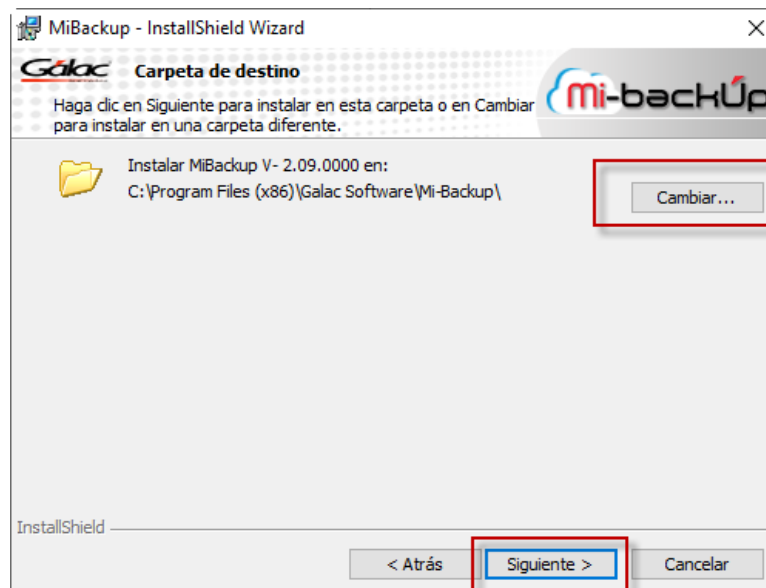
MiBackup - InstallShield Wizard

Gálac Carpeta de destino

Haga clic en Siguiente para instalar en esta carpeta o en Cambiar para instalar en una carpeta diferente.

Mi-backUp

Instalar MiBackup V- 2.09.0000 en:
C:\Program Files (x86)\Galac Software\Mi-Backup\

Cambiar...

InstallShield

< Atrás

Siguiente >

Cancelar